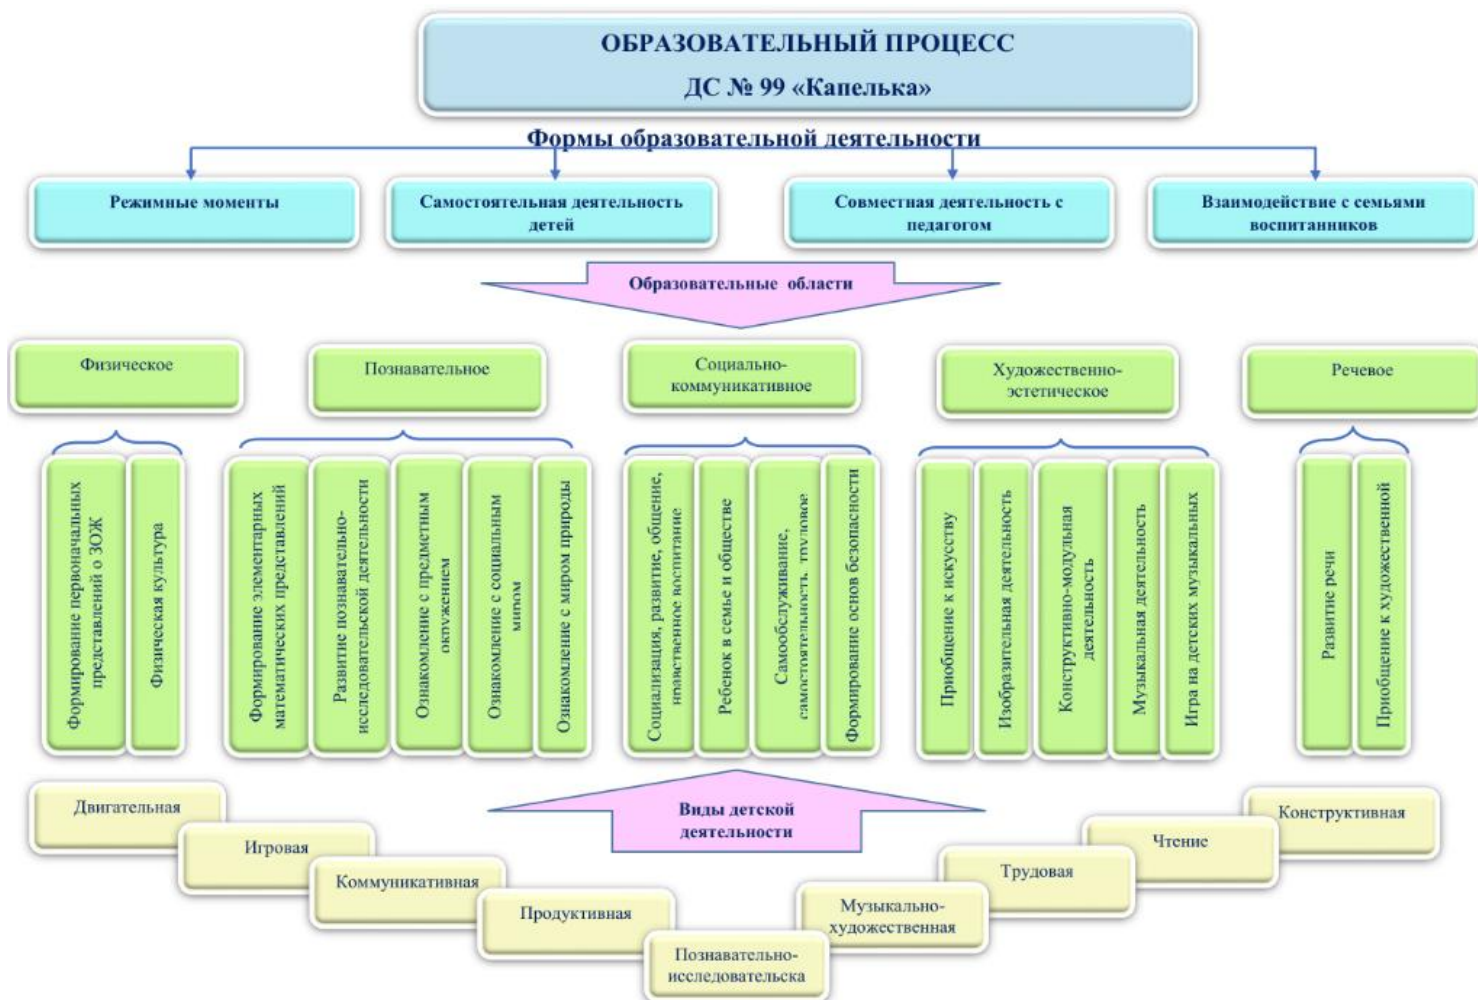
ОБРАЗОВАТЕЛЬНЫЙ ПРОЦЕСС
ДС № 99 «Капелька»

Формы образовательной деятельности

Режимные моменты

Самостоятельная деятельность детей

Совместная деятельность с педагогом

Взаимодействие с семьями воспитанников

Образовательные области

Физическое

Формирование первоначальных представлений о ЗОЖ

Физическая культура

Познавательное

Формирование элементарных математических представлений

Развитие познавательно-исследовательской деятельности

Ознакомление с предметным окружением

Ознакомление с социальным миром

Ознакомление с миром природы

Социально-коммуникативное

Социализация, развитие, общение, нравственное воспитание

Ребенок в семье и обществе

Самообслуживание, самостоятельность, трудовое

Формирование основ безопасности

Художественно-эстетическое

Приобщение к искусству

Изобразительная деятельность

Конструктивно-модульная деятельность

Музыкальная деятельность

Игра на детских музыкальных

Речевое

Развитие речи

Приобщение к художественной

Виды детской деятельности

Двигательная

Игровая

Коммуникативная

Продуктивная

Познавательно-исследовательска

Музыкально-художественная

Трудовая

Чтение

Конструктивная